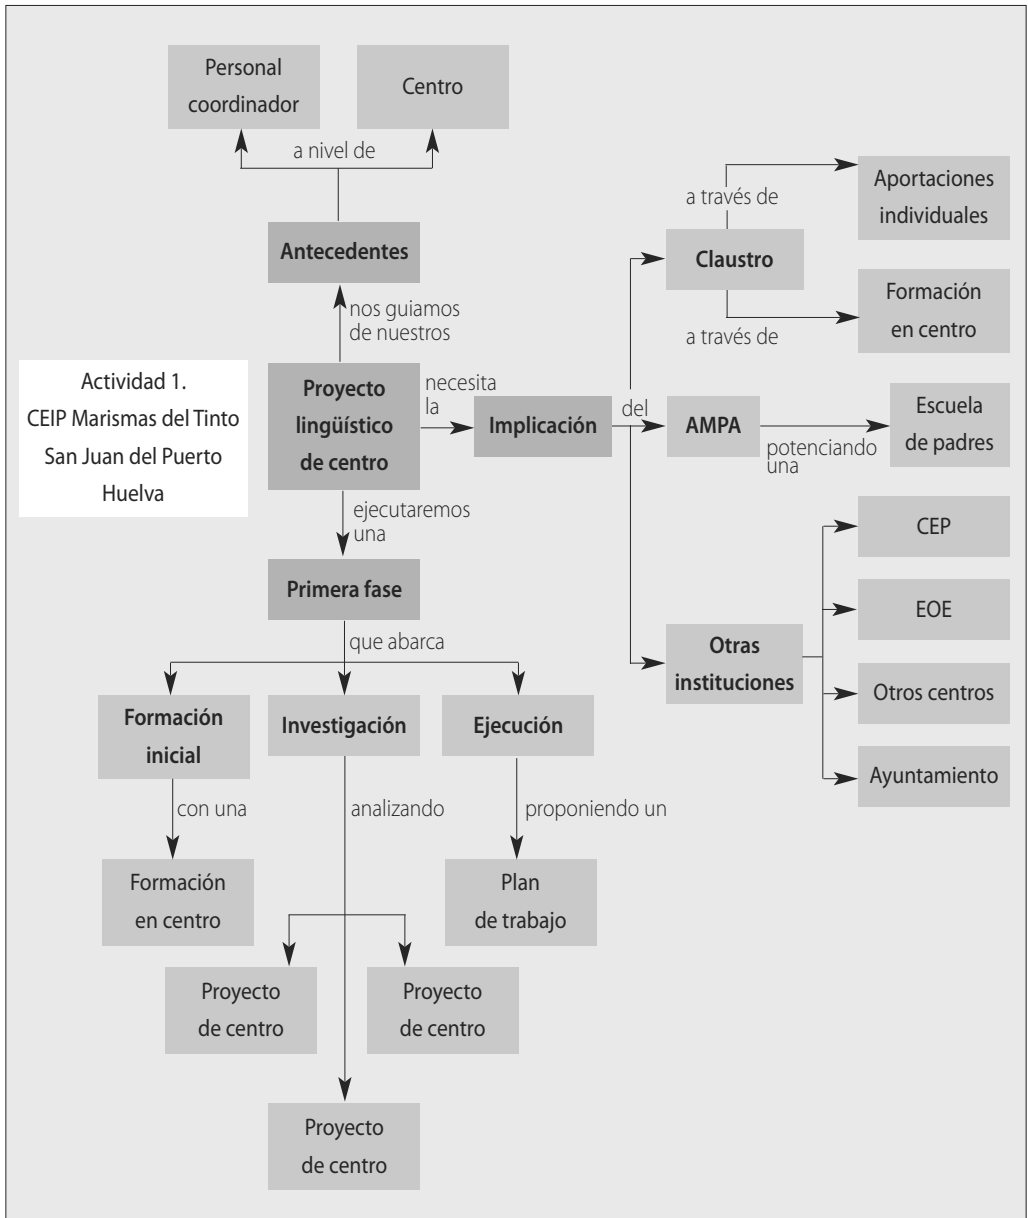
Personal coordinador

Centro

a nivel de

Antecedentes

nos guiamos de nuestros

Actividad 1.
CEIP Marismas del Tinto
San Juan del Puerto
Huelva

Proyecto lingüístico de centro

necesita la

Implicación

del

a través de

Claustro

Aportaciones individuales

Formación en centro

a través de

AMPA

potenciando una

Escuela de padres

ejecutaremos una

Primera fase

que abarca

CEP

EOE

Otras instituciones

Otros centros

Ayuntamiento

Formación inicial

Investigación

Ejecución

con una

analizando

proponiendo un

Formación en centro

Plan de trabajo

Proyecto de centro

Proyecto de centro

Proyecto de centro